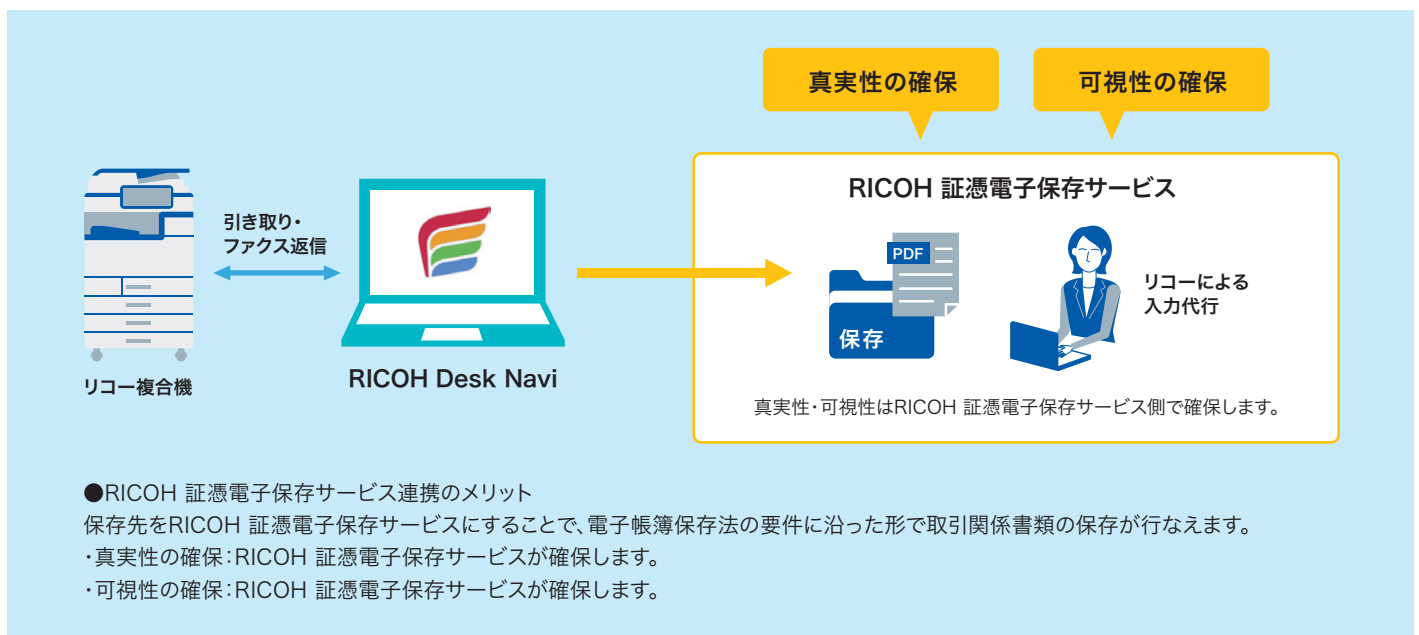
真実性の確保

可視性の確保

リコー複合機

引き取り・
ファクス返信

RICOH Desk Navi

RICOH 証憑電子保存サービス

PDF

保存

リコーによる
入力代行

真実性・可視性はRICOH 証憑電子保存サービス側で確保します。

●RICOH 証憑電子保存サービス連携のメリット
保存先をRICOH 証憑電子保存サービスにすることで、電子帳簿保存法の要件に沿った形で取引関係書類の保存が行なえます。
・真実性の確保：RICOH 証憑電子保存サービスが確保します。
・可視性の確保：RICOH 証憑電子保存サービスが確保します。